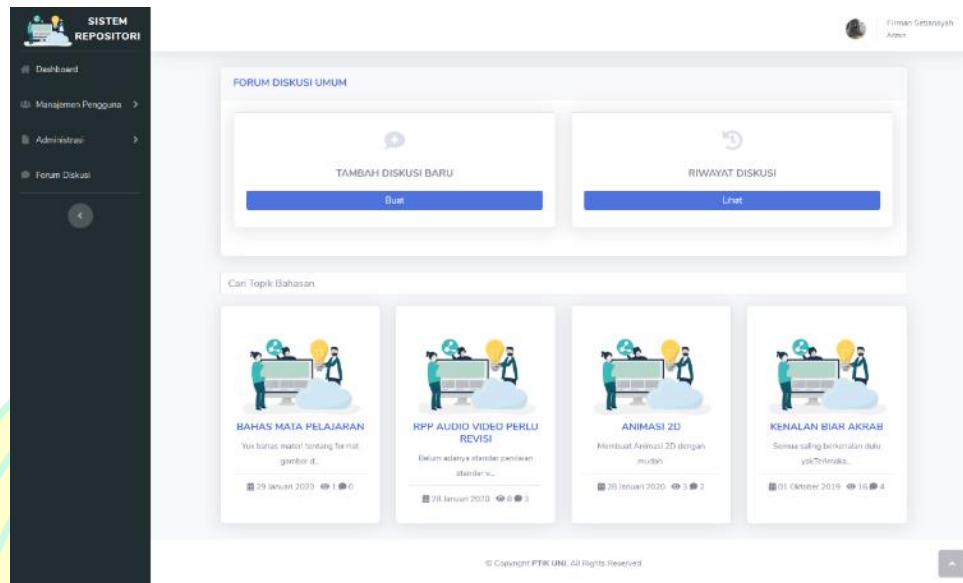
SISTEM REPOSITORI

Dashboard

Manajemen Pengguna >

Administrasi >

Forum Diskusi

Firman Setiansyah
Admin

FORUM DISKUSI UMUM

TAMBAH DISKUSI BARU

Buat

RIWAYAT DISKUSI

Lihat

Cari Topik Bahasan

BAHAS MATA PELAJARAN

Yuk bahas materi tentang format gambar d...

29 Januari 2020 1 0

RPP AUDIO VIDEO PERLU REVISI

Belum adanya standar penilaian standar v...

28 Januari 2020 8 3

ANIMASI 2D

Membuat Animasi 2D dengan mudah

28 Januari 2020 3 2

KENALAN BIAR AKRAB

Semua saling berkenalan dulu yuk!Terimaka...

01 Oktober 2019 16 4

© Copyright FTIK UNI. All Rights Reserved